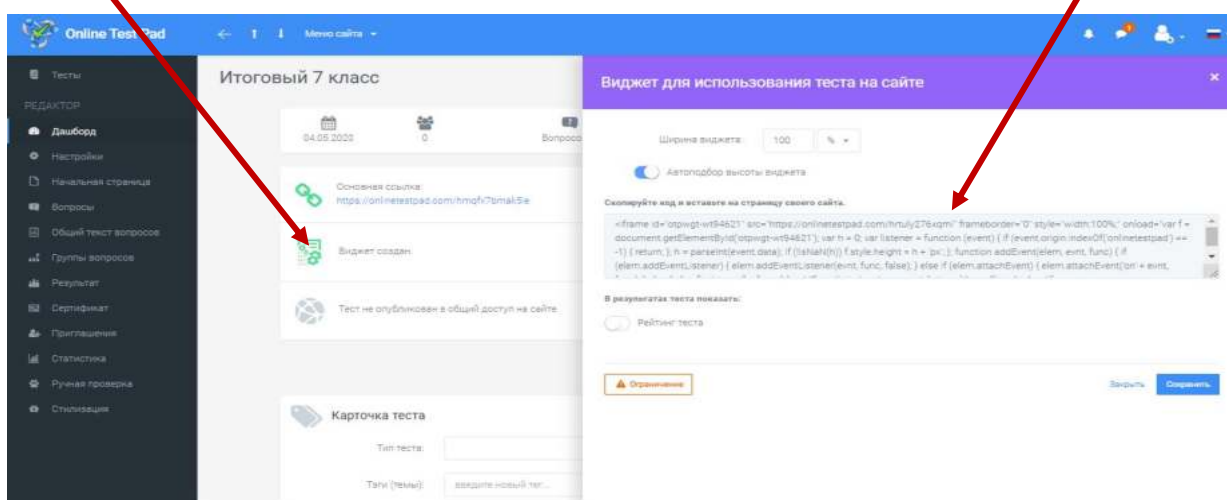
Online Test Pad
Меню сайта

Тесты
РЕДАКТОР
Дашборд
Настройки
Начальная страница
Вопросы
Общий текст вопросов
Группы вопросов
Результат
Сертификат
Приглашения
Статистика
Ручная проверка
Стилизация

Итоговый 7 класс

04.05.2020
0
Вопросо

Основная ссылка:
https://onlinetestpad.com/hmqfx7bmak5ie

Виджет создан.

Тест не опубликован в общий доступ на сайте.

Карточка теста
Тип теста:
Теги (темы):
введите новый тег...

Виджет для использования теста на сайте

Ширина виджета: 100 %

Автоподбор высоты виджета

Скопируйте код и вставьте на страницу своего сайта.

<iframe id='otpwgt-wt94621' src='https://onlinetestpad.com/hrtuly276xqm/' frameborder='0' style='width:100%;' onload='var f = document.getElementById('otpwgt-wt94621'); var h = 0; var listener = function (event) { if (event.origin.indexOf('onlinetestpad') == -1) { return; }; h = parseInt(event.data); if (!isNaN(h)) f.style.height = h + 'px'; }; function addEvent(elem, evnt, func) { if (elem.addEventListener) { elem.addEventListener(evnt, func, false); } else if (elem.attachEvent) { elem.attachEvent('on' + evnt,

В результатах теста показать:
Рейтинг теста

Ограничение

Закрыть
Сохранить